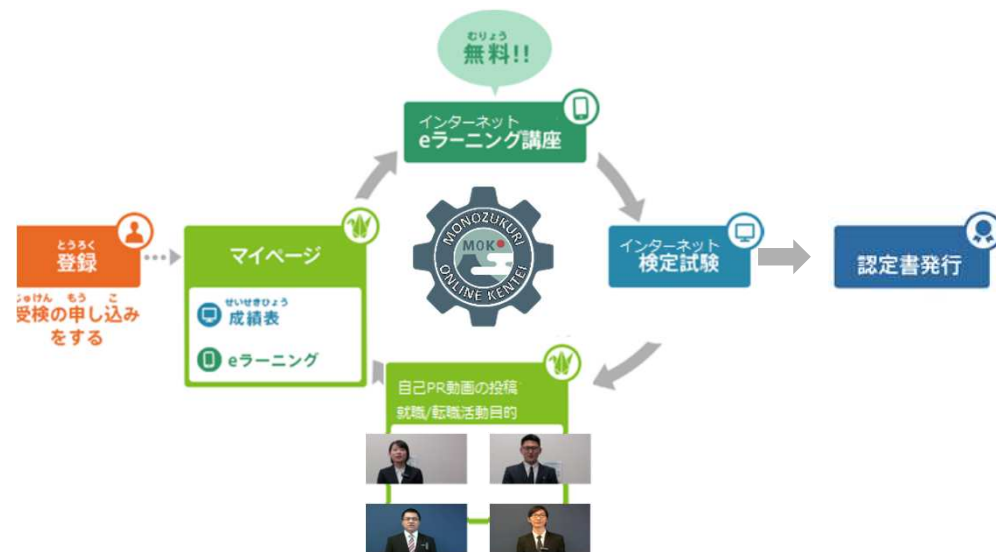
むりょう
無料!!

インターネット
eラーニング講座

とうろく
登録

じゅけん もう こ
受検の申し込みをする

マイページ

せいせきひょう
成績表

eラーニング

MONOZUKURI
MOK
ONLINE KENTEI

インターネット
検定試験

認定書発行

自己PR動画の投稿
就職/転職活動目的